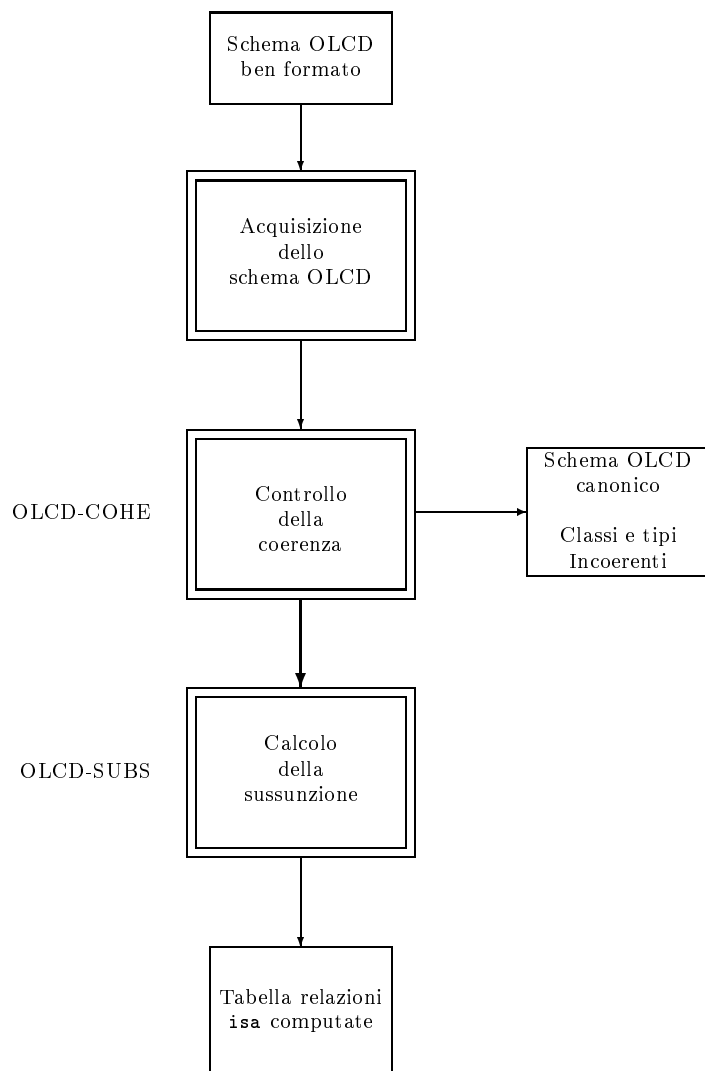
Schema OLCD
ben formato

Acquisizione
dello
schema OLCD

OLCD-COHE

Controllo
della
coerenza

Schema OLCD
canonico

Classi e tipi
Incoerenti

OLCD-SUBS

Calcolo
della
sussunzione

Tabella relazioni
isa computate